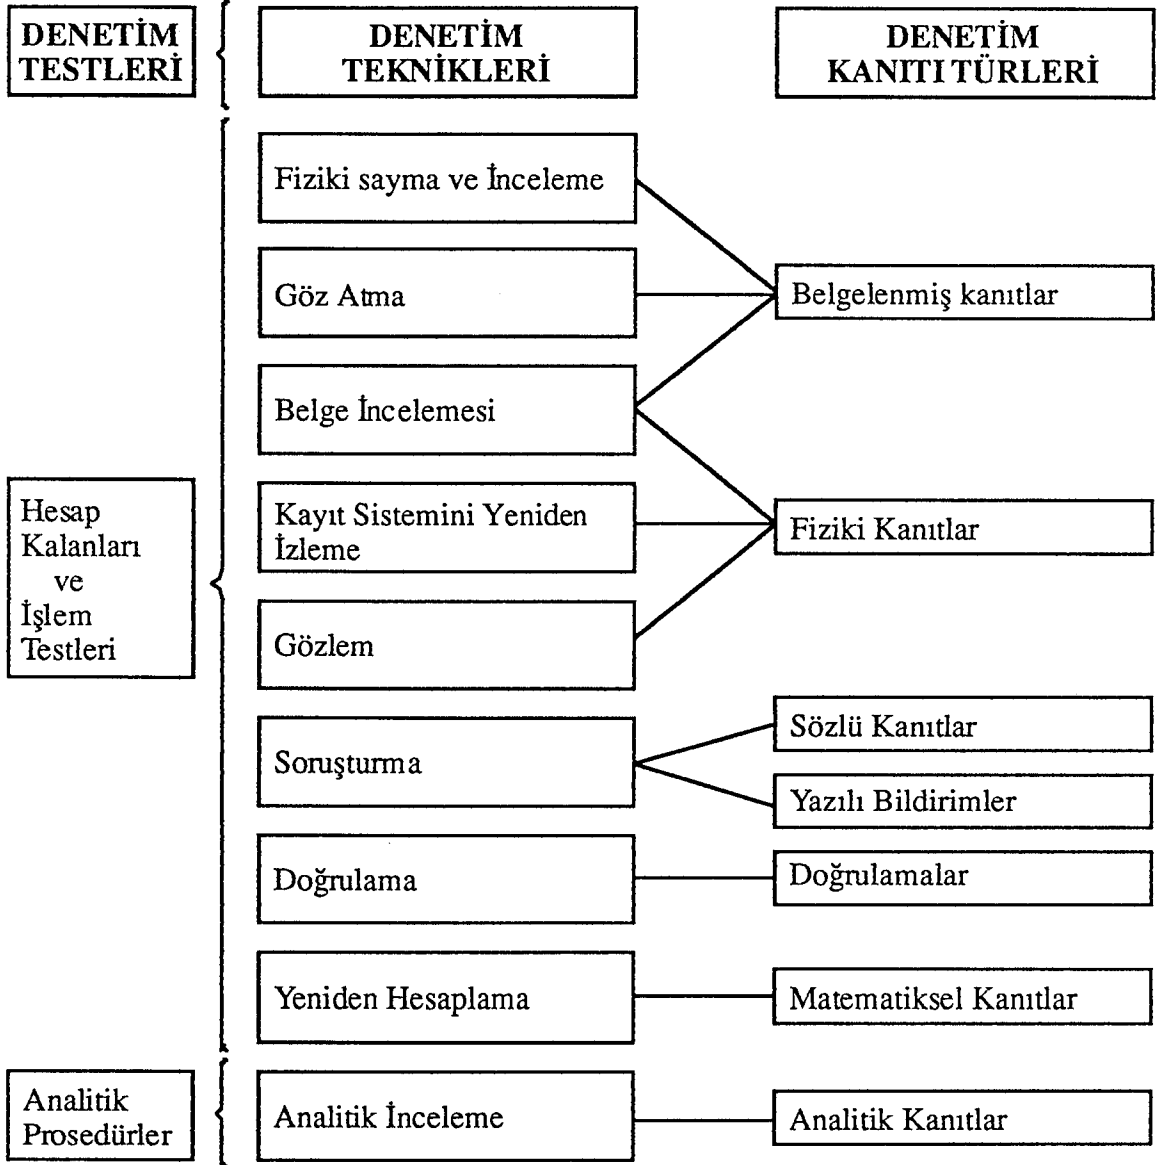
DENETİM TESTLERİ

DENETİM TEKNİKLERİ

DENETİM KANITI TÜRLERİ

Hesap Kalanları ve İşlem Testleri

Fiziki sayma ve İnceleme

Göz Atma

Belge İncelemesi

Kayıt Sistemini Yeniden İzleme

Gözlem

Soruşturma

Doğrulama

Yeniden Hesaplama

Belgelenmiş kanıtlar

Fiziki Kanıtlar

Sözlü Kanıtlar

Yazılı Bildirimler

Doğrulamalar

Matematiksel Kanıtlar

Analitik Prosedürler

Analitik İnceleme

Analitik Kanıtlar